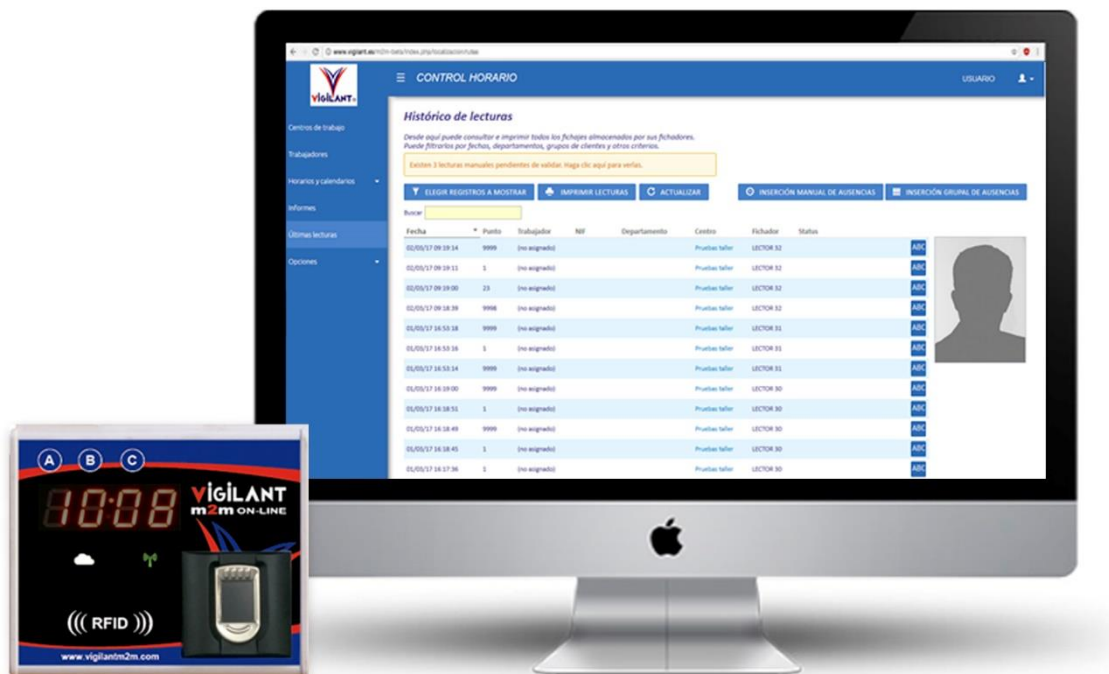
www.vigilant.es/m2m-beta/index.php/localizacion/rutas

VIGILANT

CONTROL HORARIO

USUARIO

Centros de trabajo
Trabajadores
Horarios y calendarios
Informes
Últimas lecturas
Opciones

Histórico de lecturas

Desde aquí puede consultar e imprimir todos los fichajes almacenados por sus fichadores. Puede filtrarlos por fechas, departamentos, grupos de clientes y otros criterios.

Existen 3 lecturas manuales pendientes de validar. Haga clic aquí para verlas.

ELEGIR REGISTROS A MOSTRAR | IMPRIMIR LECTURAS | ACTUALIZAR | INSERCIÓN MANUAL DE AUSENCIAS | INSERCIÓN GRUPAL DE AUSENCIAS

Buscar

| Fecha | Punto | Trabajador | NIF | Departamento | Centro | Fichador | Status | |
|---|---|---|---|---|---|---|---|---|
| 02/03/17 09:19:14 | 9999 | (no asignado) | | | Pruebas taller | LECTOR 32 | | ABC |
| 02/03/17 09:19:11 | 1 | (no asignado) | | | Pruebas taller | LECTOR 32 | | ABC |
| 02/03/17 09:19:00 | 23 | (no asignado) | | | Pruebas taller | LECTOR 32 | | ABC |
| 02/03/17 09:18:39 | 9998 | (no asignado) | | | Pruebas taller | LECTOR 32 | | ABC |
| 01/03/17 16:53:18 | 9999 | (no asignado) | | | Pruebas taller | LECTOR 31 | | ABC |
| 01/03/17 16:53:16 | 1 | (no asignado) | | | Pruebas taller | LECTOR 31 | | ABC |
| 01/03/17 16:53:14 | 9999 | (no asignado) | | | Pruebas taller | LECTOR 31 | | ABC |
| 01/03/17 16:19:00 | 9999 | (no asignado) | | | Pruebas taller | LECTOR 30 | | ABC |
| 01/03/17 16:18:51 | 1 | (no asignado) | | | Pruebas taller | LECTOR 30 | | ABC |
| 01/03/17 16:18:49 | 9999 | (no asignado) | | | Pruebas taller | LECTOR 30 | | ABC |
| 01/03/17 16:18:45 | 1 | (no asignado) | | | Pruebas taller | LECTOR 30 | | ABC |
| 01/03/17 16:17:36 | 1 | (no asignado) | | | Pruebas taller | LECTOR 30 | | ABC |

A B C
10:08
VIGILANT
m2m ON-LINE
((( RFID )))
www.vigilantm2m.com